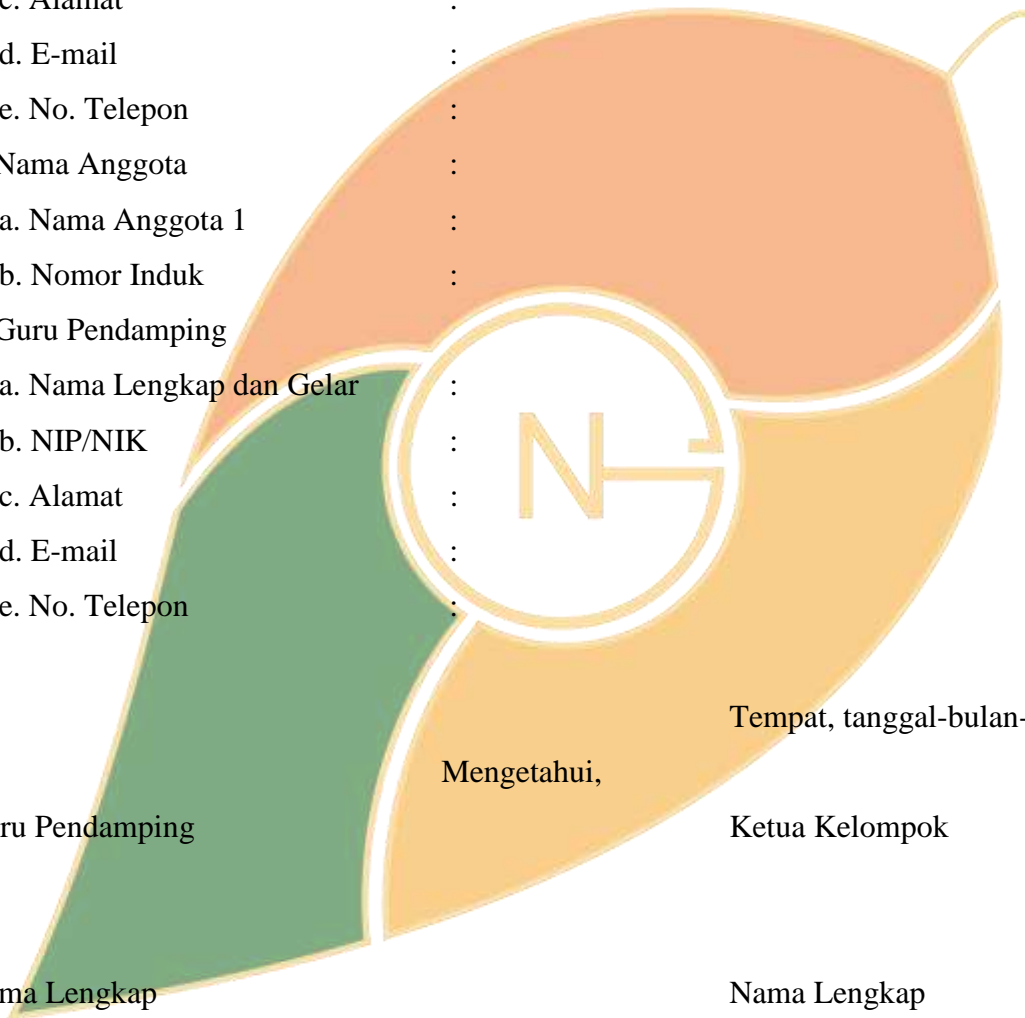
c. Alamat :
d. E-mail :
e. No. Telepon :
Nama Anggota :
a. Nama Anggota 1 :
b. Nomor Induk :
Guru Pendamping
a. Nama Lengkap dan Gelar :
b. NIP/NIK :
c. Alamat :
d. E-mail :
e. No. Telepon :

Tempat, tanggal-bulan-

Mengetahui,

ru Pendamping

Ketua Kelompok

ma Lengkap

Nama Lengkap